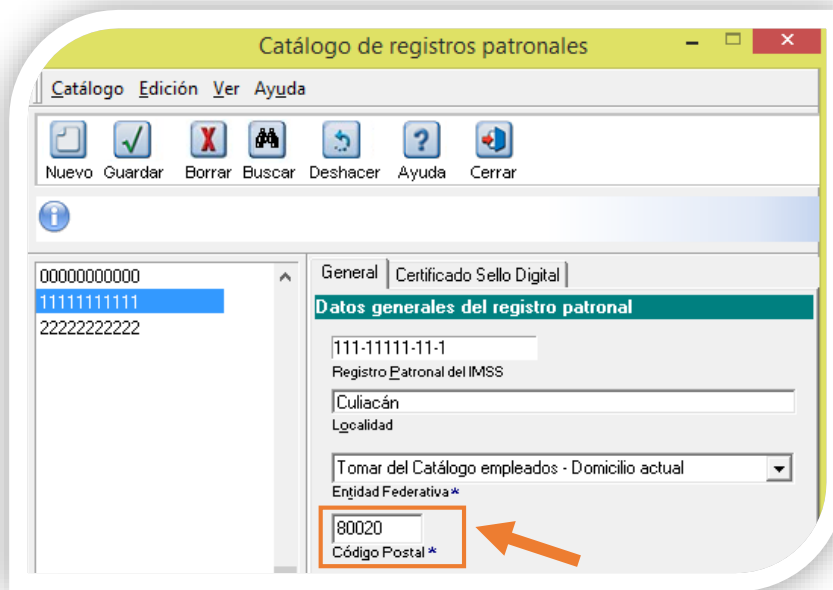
Catálogo de registros patronales

Catálogo Edición Ver Ayuda

Nuevo Guardar Borrar Buscar Deshacer Ayuda Cerrar

00000000000
11111111111
22222222222

General | Certificado Sello Digital

Datos generales del registro patronal

111-11111-11-1
Registro Patronal del IMSS

Culiacán
Localidad

Tomar del Catálogo empleados - Domicilio actual
Entidad Federativa *

80020
Código Postal *